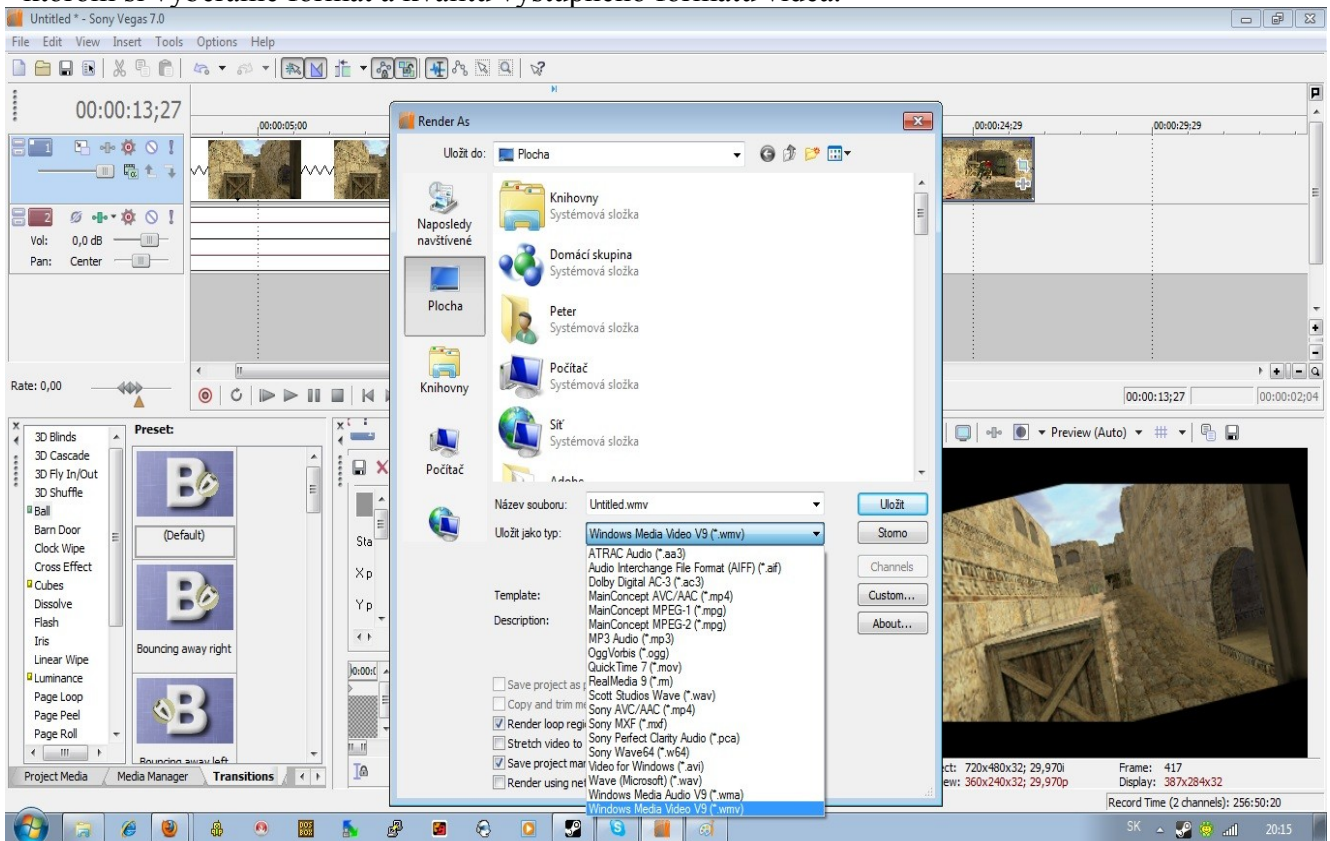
Untitled * - Sony Vegas 7.0
File Edit View Insert Tools Options Help

00:00:13;27

00:00:05:00 00:00:24;29 00:00:29;29

1
2
Vol: 0,0 dB
Pan: Center

Rate: 0,00

00:00:13;27 00:00:02;04

3D Blinds
3D Cascade
3D Fly In/Out
3D Shuffle
Ball
Barn Door
Clock Wipe
Cross Effect
Cubes
Dissolve
Flash
Iris
Linear Wipe
Luminance
Page Loop
Page Peel
Page Roll

Preset:
(Default)
Bouncing away right
Bouncing away left

Project Media Media Manager Transitions

Render As

Uložit do: Plocha

Naposledy navštívené
Plocha
Knihovny
Počítač

Knihovny
Systémová složka
Domácí skupina
Systémová složka
Peter
Systémová složka
Počítač
Systémová složka
Síť
Systémová složka
Adobe

Název souboru: Untitled.wmv
Uložit jako typ: Windows Media Video V9 (*.wmv)

Uložit
Storno
Channels
Custom...
About...

Template:
Description:

ATRAC Audio (*.aa3)
Audio Interchange File Format (AIFF) (*.aif)
Dolby Digital AC-3 (*.ac3)
MainConcept AVC/AAC (*.mp4)
MainConcept MPEG-1 (*.mpg)
MainConcept MPEG-2 (*.mpg)
MP3 Audio (*.mp3)
OggVorbis (*.ogg)
QuickTime 7 (*.mov)
RealMedia 9 (*.rm)
Scott Studios Wave (*.wav)
Sony AVC/AAC (*.mp4)
Sony MXF (*.mxf)
Sony Perfect Clarity Audio (*.pca)
Sony Wave64 (*.w64)
Video for Windows (*.avi)
Wave (Microsoft) (*.wav)
Windows Media Audio V9 (*.wma)
Windows Media Video V9 (*.wmv)

Save project as p
Copy and trim me
Render loop regi
Stretch video to
Save project mar
Render using net

Preview (Auto)

ct: 720x480x32; 29,970i
ew: 360x240x32; 29,970p
Frame: 417
Display: 387x284x32
Record Time (2 channels): 256:50:20

SK 20:15